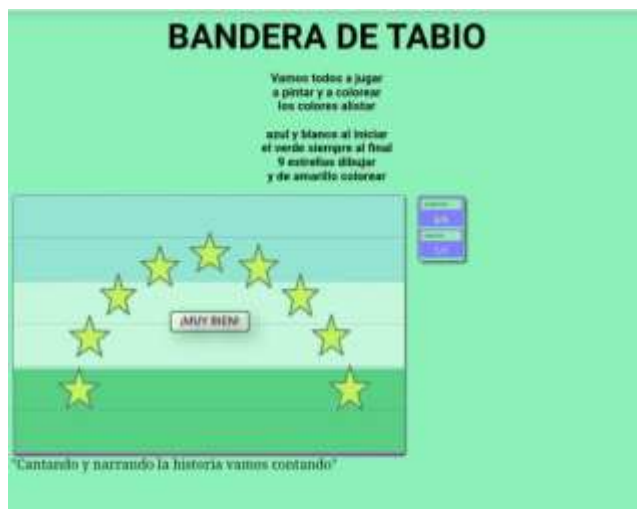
BANDERA DE TABIO

Vamos todos a jugar
a pintar y a colorear
los colores alistar

azul y blancos al iniciar
el verde siempre al final
9 estrellas dibujar
y de amarillo colorear

¡MUY BIEN!

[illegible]
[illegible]
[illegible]
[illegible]

"Cantando y narrando la historia vamos contando"